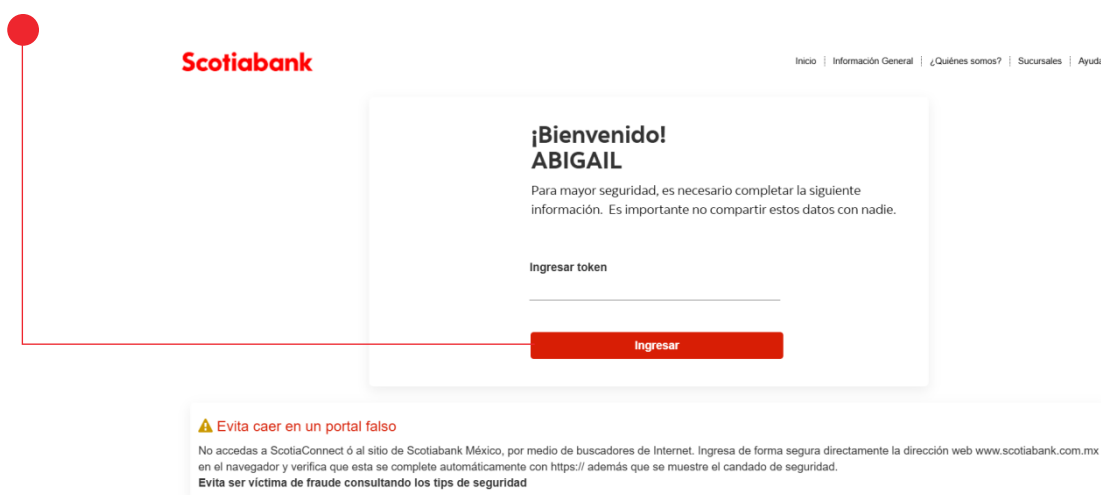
Scotiabank

Inicio | Información General | ¿Quiénes somos? | Sucursales | Ayuda

¡Bienvenido!
ABIGAIL

Para mayor seguridad, es necesario completar la siguiente información. Es importante no compartir estos datos con nadie.

Ingresar token

Ingresar

⚠ Evita caer en un portal falso

No accedas a ScotiaConnect ó al sitio de Scotiabank México, por medio de buscadores de Internet. Ingresa de forma segura directamente la dirección web www.scotiabank.com.mx en el navegador y verifica que esta se complete automáticamente con https:// además que se muestre el candado de seguridad.
Evita ser víctima de fraude consultando los tips de seguridad